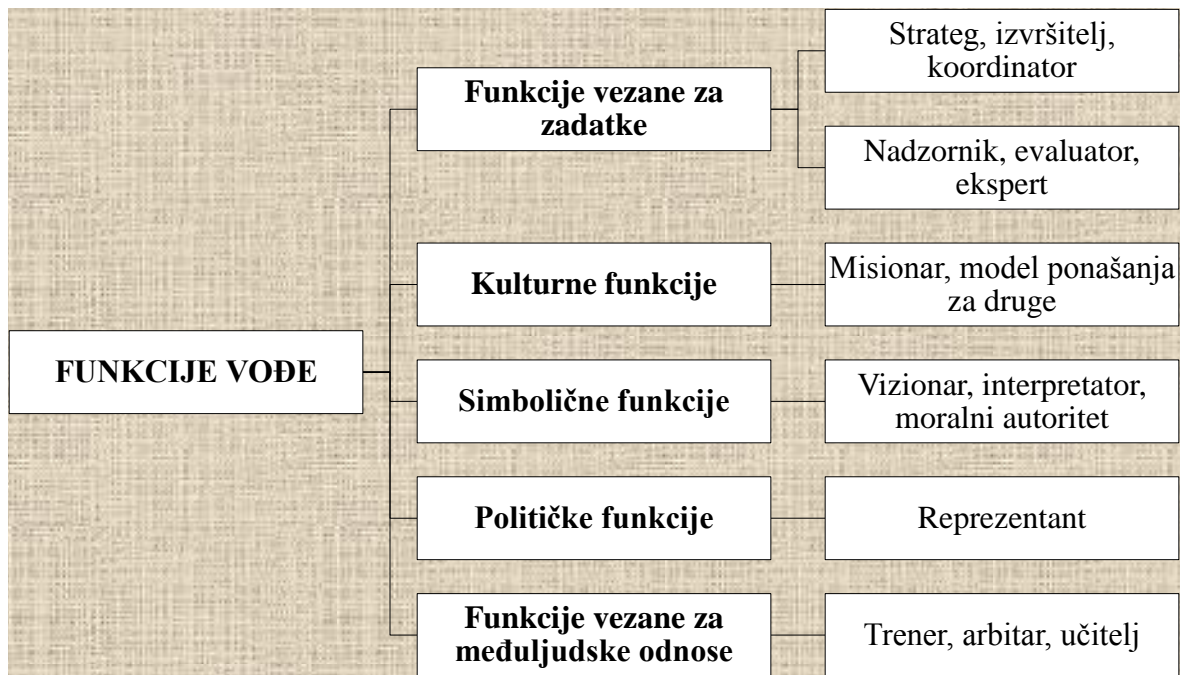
FUNKCIJE VOĐE

Funkcije vezane za zadatke

Strateg, izvršitelj, koordinator

Nadzornik, evaluator, ekspert

Kulturne funkcije

Misionar, model ponašanja za druge

Simbolične funkcije

Vizionar, interpretator, moralni autoritet

Političke funkcije

Reprezentant

Funkcije vezane za međuljudske odnose

Trener, arbitar, učitelj